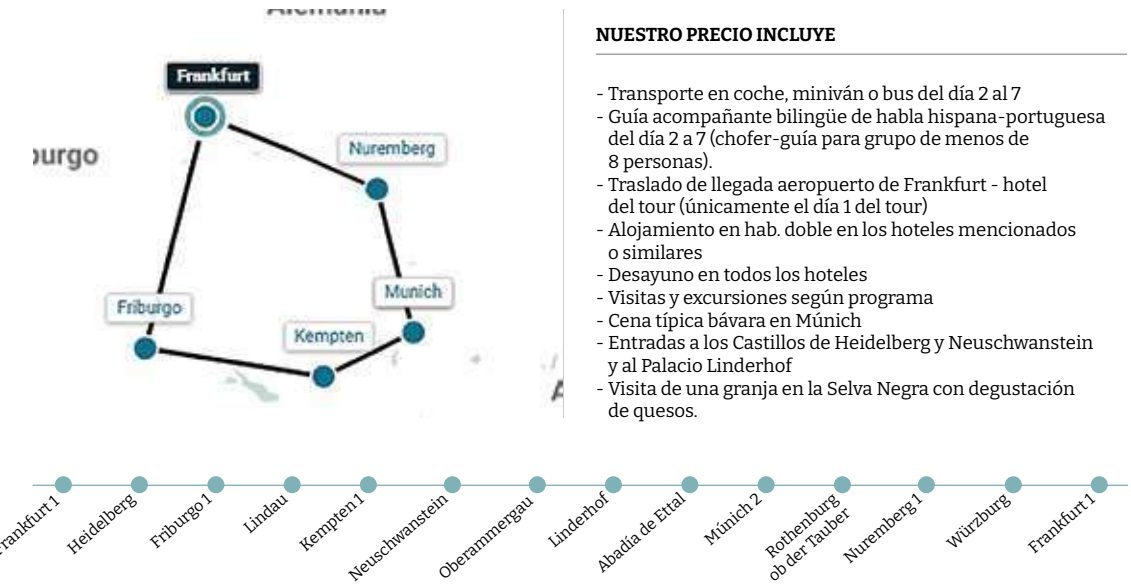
Alemania

Frankfurt

Nuremberg

ɔurgo

Munich

Friburgo

Kempten

A

NUESTRO PRECIO INCLUYE

- Transporte en coche, miniván o bus del día 2 al 7
- Guía acompañante bilingüe de habla hispana-portuguesa del día 2 a 7 (chofer-guía para grupo de menos de 8 personas).
- Traslado de llegada aeropuerto de Frankfurt - hotel del tour (únicamente el día 1 del tour)
- Alojamiento en hab. doble en los hoteles mencionados o similares
- Desayuno en todos los hoteles
- Visitas y excursiones según programa
- Cena típica bávara en Múnich
- Entradas a los Castillos de Heidelberg y Neuschwanstein y al Palacio Linderhof
- Visita de una granja en la Selva Negra con degustación de quesos.

Frankfurt 1
Heidelberg
Friburgo 1
Lindau
Kempten 1
Neuschwanstein
Oberammergau
Linderhof
Abadía de Ettal
Múnich 2
Rothenburg ob der Tauber
Nuremberg 1
Würzburg
Frankfurt 1